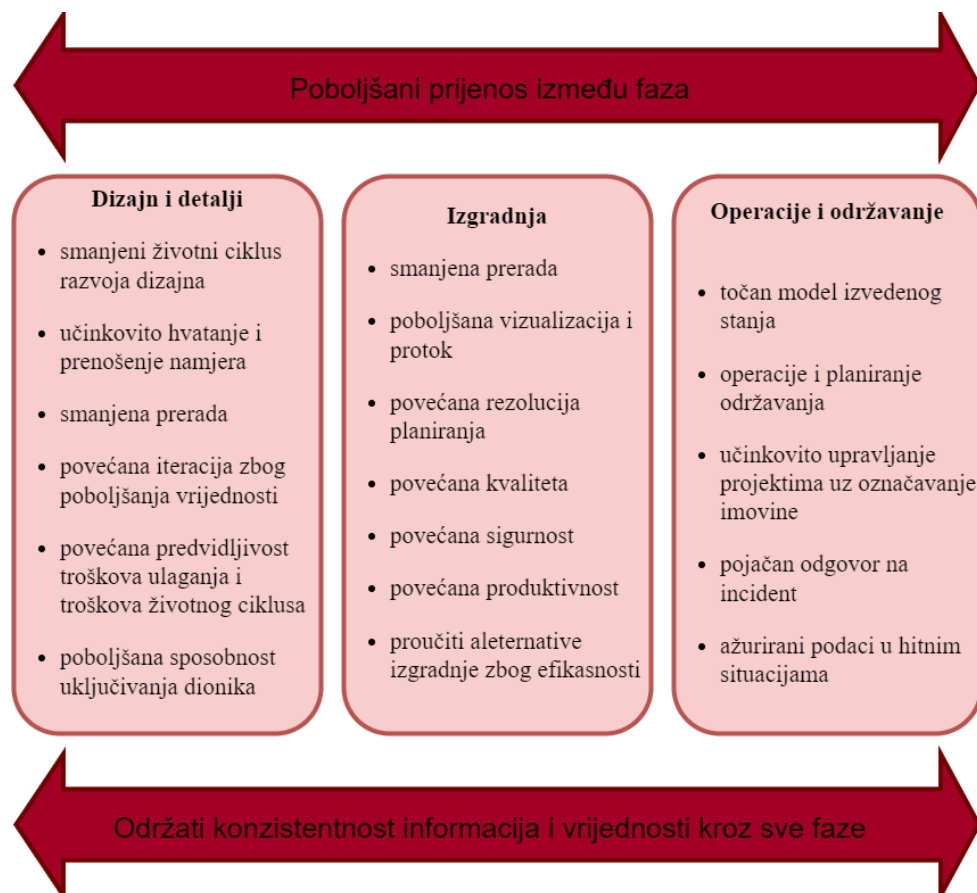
Poboljšani prijenos između faza

Dizajn i detalji

- smanjeni životni ciklus razvoja dizajna
- učinkovito hvatanje i prenošenje namjera
- smanjena prerada
- povećana iteracija zbog poboljšanja vrijednosti
- povećana predvidljivost troškova ulaganja i troškova životnog ciklusa
- poboljšana sposobnost uključivanja dionika

Izgradnja

- smanjena prerada
- poboljšana vizualizacija i protok
- povećana rezolucija planiranja
- povećana kvaliteta
- povećana sigurnost
- povećana produktivnost
- proučiti aleternative izgradnje zbog efikasnosti

Operacije i održavanje

- točan model izvedenog stanja
- operacije i planiranje održavanja
- učinkovito upravljanje projektima uz označavanje imovine
- pojačan odgovor na incident
- ažurirani podaci u hitnim situacijama

Održati konzistentnost informacija i vrijednosti kroz sve faze